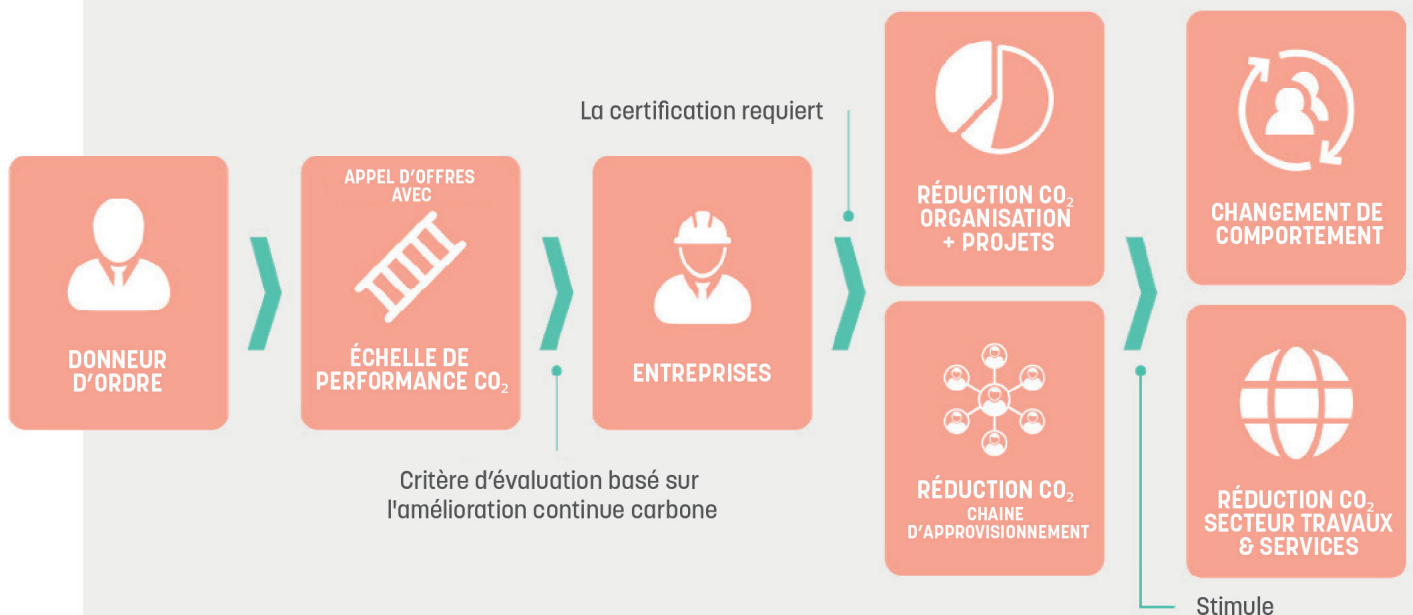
DONNEUR D'ORDRE

APPEL D'OFFRES AVEC

ÉCHELLE DE PERFORMANCE $CO_2$

Critère d'évaluation basé sur l'amélioration continue carbone

ENTREPRISES

La certification requiert

RÉDUCTION $CO_2$ ORGANISATION + PROJETS

RÉDUCTION $CO_2$ CHAINE D'APPROVISIONNEMENT

CHANGEMENT DE COMPORTEMENT

RÉDUCTION $CO_2$ SECTEUR TRAVAUX & SERVICES

Stimule